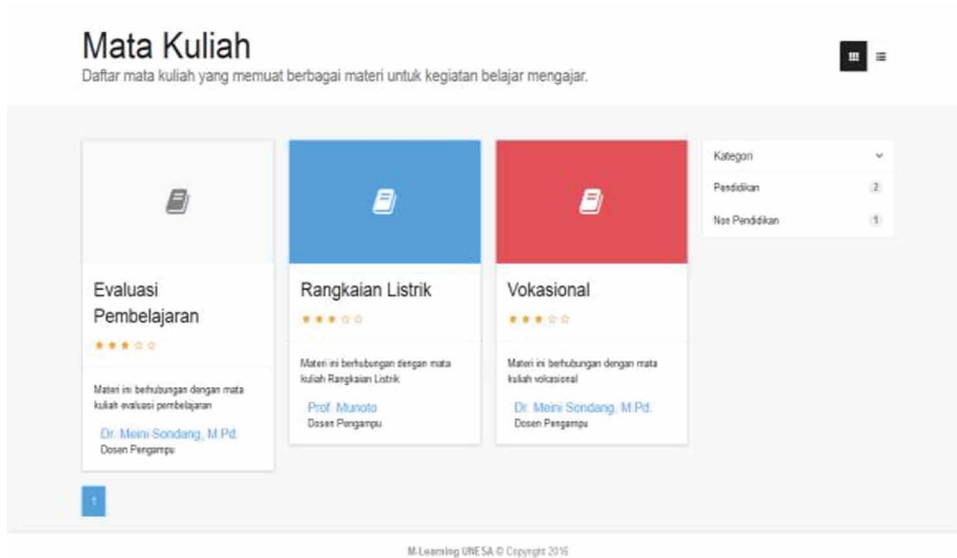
Mata Kuliah
Daftar mata kuliah yang memuat berbagai materi untuk kegiatan belajar mengajar.

Evaluasi Pembelajaran
★★★☆☆
Materi ini berhubungan dengan mata kuliah evaluasi pembelajaran
Dr. Meini Sondang, M.Pd.
Dosen Pengampu

Rangkaian Listrik
★★★☆☆
Materi ini berhubungan dengan mata kuliah Rangkaian Listrik
Prof. Munoto
Dosen Pengampu

Vokasional
★★★☆☆
Materi ini berhubungan dengan mata kuliah vokasional
Dr. Meini Sondang, M.Pd.
Dosen Pengampu

Kategori
Pendidikan 2
Non Pendidikan 1

1

M-Learning UNESA © Copyright 2016